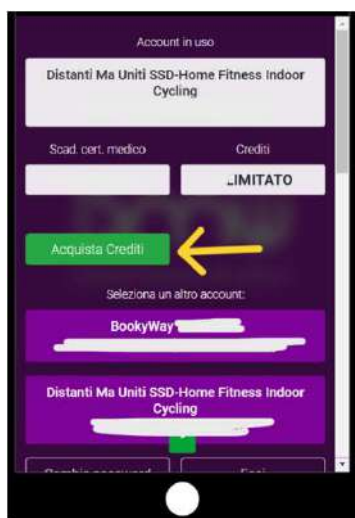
Account in uso

Distanti Ma Uniti SSD-Home Fitness Indoor Cycling

Scad. cert. medico

Crediti

LIMITATO

Acquista Crediti

Seleziona un altro account:

BookyWay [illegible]

Distanti Ma Uniti SSD-Home Fitness Indoor Cycling

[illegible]

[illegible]